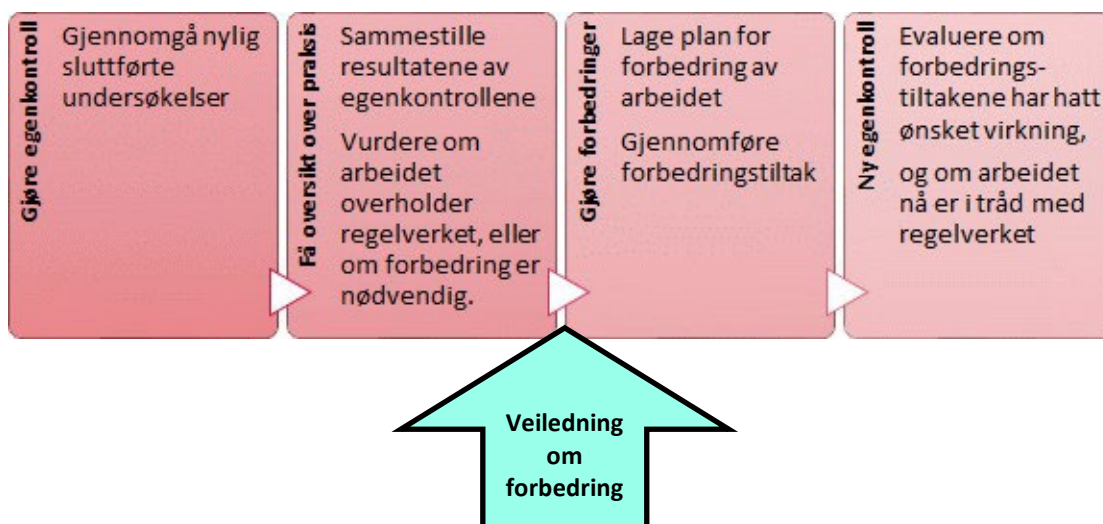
Gjøre egenkontroll

Gjennomgå nylig sluttførte undersøkelser

Få oversikt over praksis

Sammestille resultatene av egenkontrollene

Vurdere om arbeidet overholder regelverket, eller om forbedring er nødvendig.

Gjøre forbedringer

Lage plan for forbedring av arbeidet

Gjennomføre forbedringstiltak

Ny egenkontroll

Evaluere om forbedringstiltakene har hatt ønsket virkning,

og om arbeidet nå er i tråd med regelverket

Veiledning om forbedring